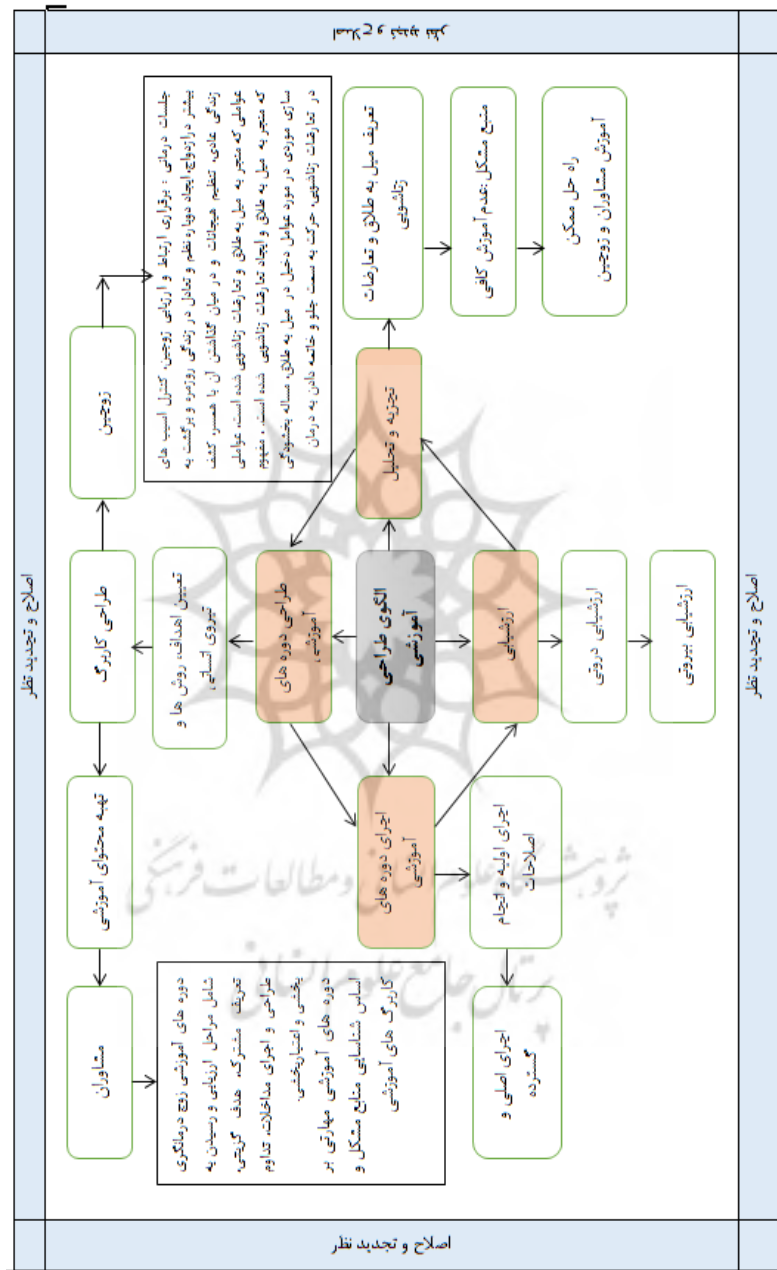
اصلاح و تجدید نظر

اصلاح و تجدید نظر

اصلاح و تجدید نظر

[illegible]

الگوی طراحی آموزشی

تجزیه و تحلیل

طراحی دوره های آموزشی

اجرای دوره های آموزشی

ارزشیابی

تعریف میل به طلاق و تعارضات زناشویی

منبع مشکل :عدم آموزش کافی

راه حل ممکن آموزش مشاوران و زوجین

جلسات درمانی : برقراری ارتباط و ارزیابی زوجین، کنترل آسیب های بیشتر،ازدواج ایجاد دوباره نظم و تعادل در زندگی روزمره و برگشت به زندگی عادی، تنظیم هیجانات و در میان گذاشتن آن با همسر، کشف عواملی که منجر به میل به طلاق و تعارضات زناشویی شده است، عواملی که منجر به میل به طلاق و ایجاد تعارضات زناشویی شده است، مفهوم سازی موردی در مورد عوامل دخیل در میل به طلاق، مساله یحتوشی در تعارضات زناشویی، حرکت به سمت جلو و خاتمه دادن به درمان

زوجین

طراحی کارگاه

تعیین اهداف، روش ها و نیروی انسانی

تهیه محتوای آموزشی

مشاوران

دوره های آموزشی زوج درمانگری شامل مراحل ارزیابی و رسیدن به تعریف مشترک، هدف گزینی، طراحی و اجرای مداخلات، تداوم بخشی و اختتام بخشی.
دوره های آموزشی مهارتی بر اساس شناسایی منابع مشکل و کارگاه های آموزشی

اجرای اولیه و انجام اصلاحات

اجرای اصلی و گسترده

ارزشیابی درونی

ارزشیابی بیرونی

پژوهشگاه علوم انسانی و مطالعات فرهنگی
پرتال جامع علوم انسانی